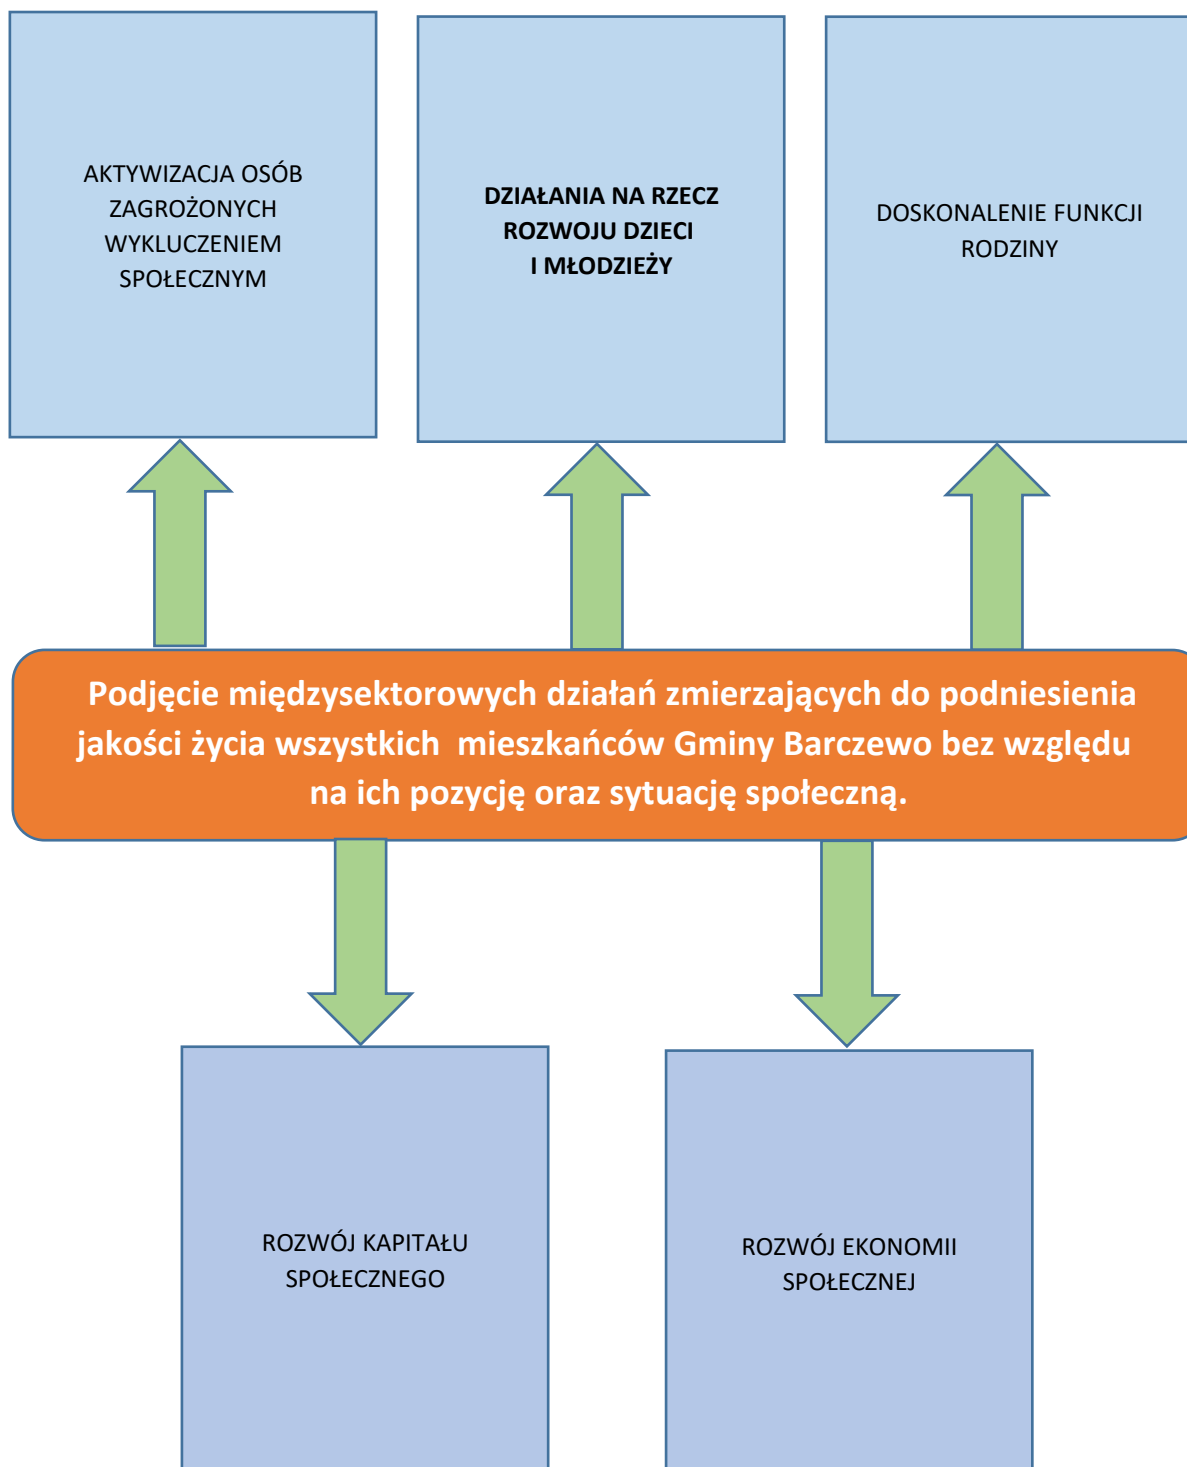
AKTYWIZACJA OSÓB ZAGROŻONYCH WYKLUCZENIEM SPOŁECZNYM

DZIAŁANIA NA RZECZ ROZWOJU DZIECI I MŁODZIEŻY

DOSKONALENIE FUNKCJI RODZINY

Podjęcie międzysektorowych działań zmierzających do podniesienia jakości życia wszystkich mieszkańców Gminy Barczewo bez względu na ich pozycję oraz sytuację społeczną.

ROZWÓJ KAPITAŁU SPOŁECZNEGO

ROZWÓJ EKONOMII SPOŁECZNEJ